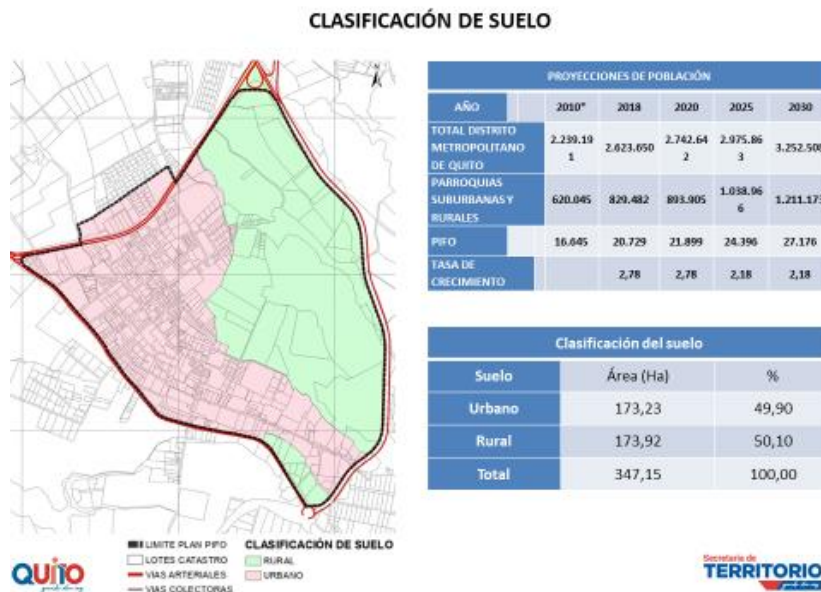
CLASIFICACIÓN DE SUELO

| PROYECCIONES DE POBLACIÓN | | | | | | |
|---|---|---|---|---|---|---|
| AÑO | | 2010* | 2018 | 2020 | 2025 | 2030 |
| TOTAL DISTRITO METROPOLITANO DE QUITO | | 2.239.191 | 2.623.050 | 2.742.642 | 2.975.863 | 3.252.50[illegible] |
| PARROQUIAS SUBURBANAS Y RURALES | | 620.045 | 829.482 | 893.905 | 1.038.966 | 1.211.17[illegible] |
| PIFO | | 16.645 | 20.729 | 21.899 | 24.396 | 27.176 |
| TASA DE CRECIMIENTO | | | 2,78 | 2,78 | 2,18 | 2,18 |

| Clasificación del suelo | | |
|---|---|---|
| Suelo | Área (Ha) | % |
| Urbano | 173,23 | 49,90 |
| Rural | 173,92 | 50,10 |
| Total | 347,15 | 100,00 |

LIMITE PLAN PIFO
LOTES CATASTRO
VIAS ARTERIALES
VIAS COLECTORAS

CLASIFICACIÓN DE SUELO
RURAL
URBANO

QUITO

Secretaría de
TERRITORIO